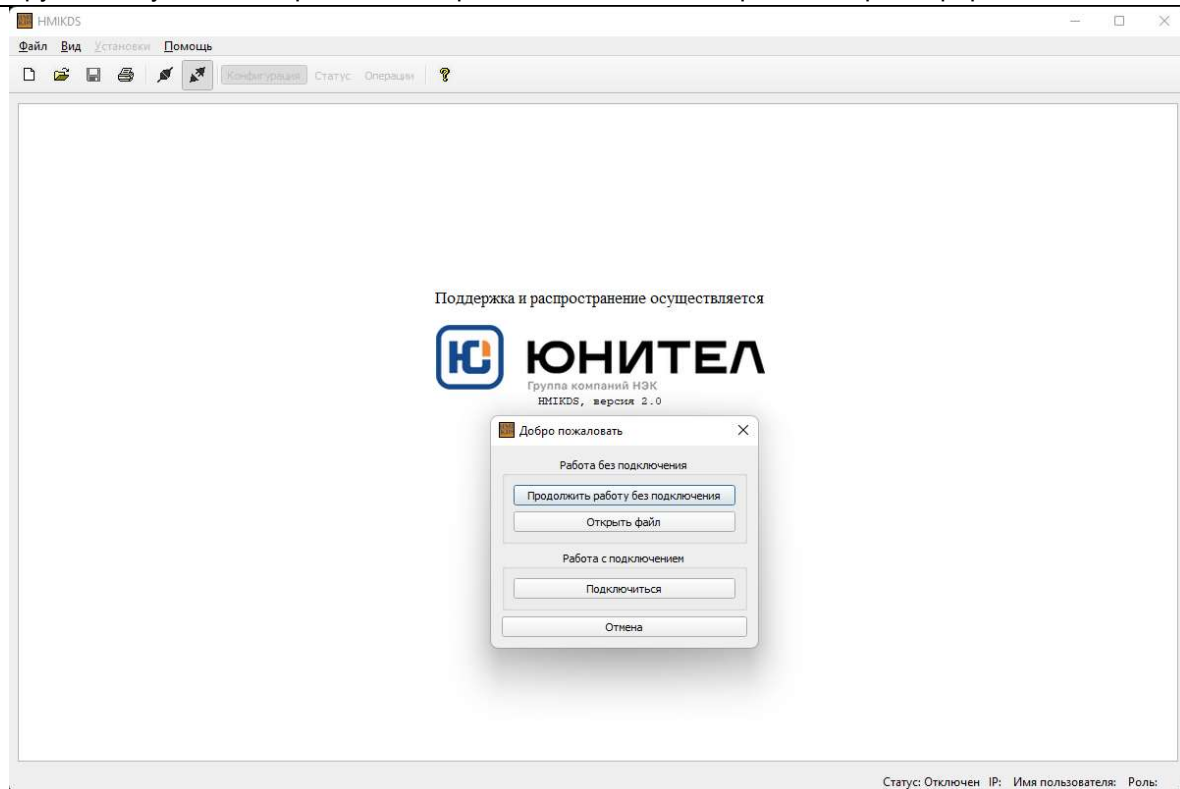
HMIKDS

Файл Вид Установки Помощь

Конфигурация Статус Операции

Поддержка и распространение осуществляется

ЮНИТЕЛ
Группа компаний НЭК
HMIKDS, версия 2.0

Добро пожаловать

Работа без подключения

Продолжить работу без подключения

Открыть файл

Работа с подключением

Подключиться

Отмена

Статус: Отключен IP: Имя пользователя: Роль: